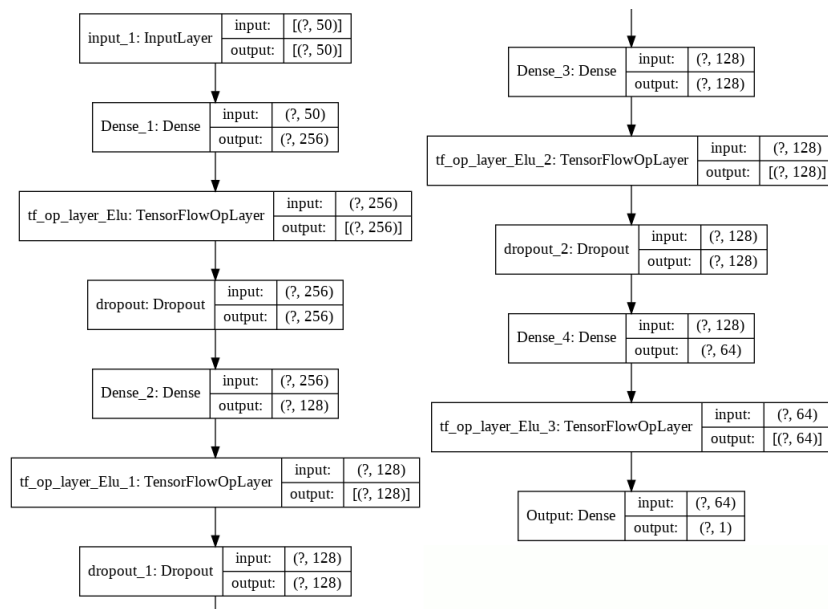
input_1: InputLayer | input: | [(?, 50)]
output: | [(?, 50)]

Dense_1: Dense | input: | (?, 50)
output: | (?, 256)

tf_op_layer_Elu: TensorFlowOpLayer | input: | (?, 256)
output: | [(?, 256)]

dropout: Dropout | input: | (?, 256)
output: | (?, 256)

Dense_2: Dense | input: | (?, 256)
output: | (?, 128)

tf_op_layer_Elu_1: TensorFlowOpLayer | input: | (?, 128)
output: | [(?, 128)]

dropout_1: Dropout | input: | (?, 128)
output: | (?, 128)

Dense_3: Dense | input: | (?, 128)
output: | (?, 128)

tf_op_layer_Elu_2: TensorFlowOpLayer | input: | (?, 128)
output: | [(?, 128)]

dropout_2: Dropout | input: | (?, 128)
output: | (?, 128)

Dense_4: Dense | input: | (?, 128)
output: | (?, 64)

tf_op_layer_Elu_3: TensorFlowOpLayer | input: | (?, 64)
output: | [(?, 64)]

Output: Dense | input: | (?, 64)
output: | (?, 1)